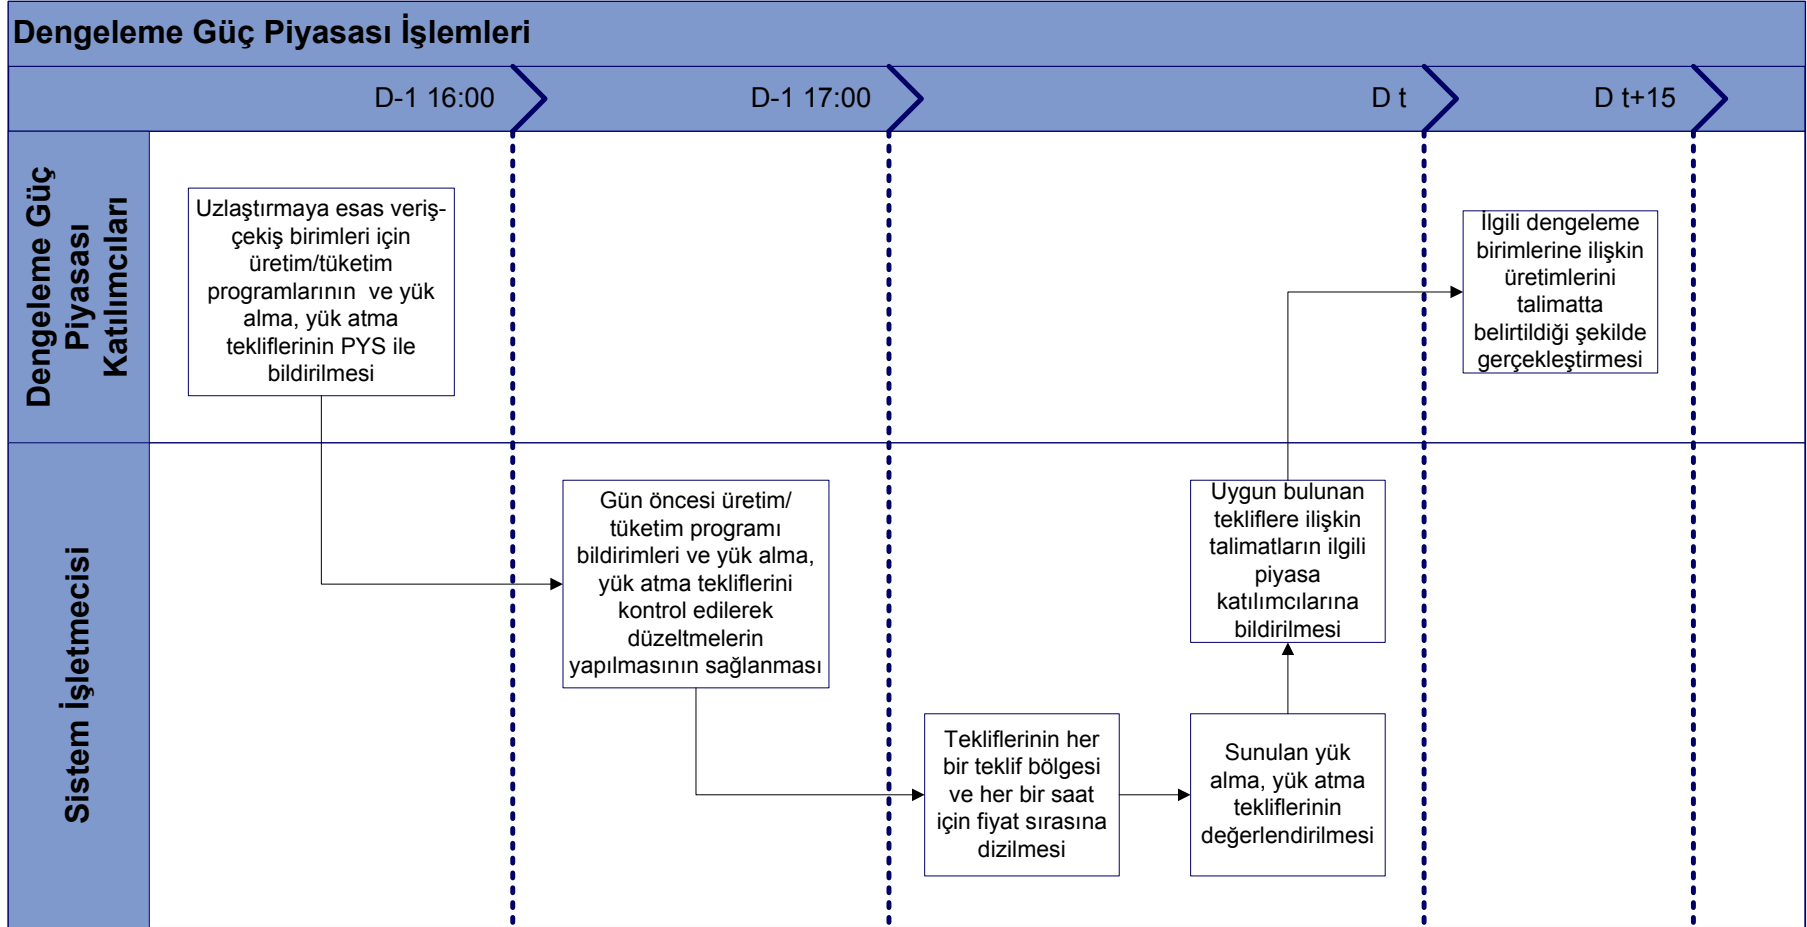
Dengeleme Güç Piyasası İşlemleri

D-1 16:00

D-1 17:00

D t

D t+15

Dengeleme Güç Piyasası Katılımcıları

Uzlaştırmaya esas veriş-çekiş birimleri için üretim/tüketim programlarının ve yük alma, yük atma tekliflerinin PYS ile bildirilmesi

İlgili dengeleme birimlerine ilişkin üretimlerini talimatta belirtildiği şekilde gerçekleştirmesi

Sistem İşletmecisi

Gün öncesi üretim/ tüketim programı bildirimleri ve yük alma, yük atma tekliflerini kontrol edilerek düzeltmelerin yapılmasının sağlanması

Uygun bulunan tekliflere ilişkin talimatların ilgili piyasa katılımcılarına bildirilmesi

Tekliflerinin her bir teklif bölgesi ve her bir saat için fiyat sırasına dizilmesi

Sunulan yük alma, yük atma tekliflerinin değerlendirilmesi